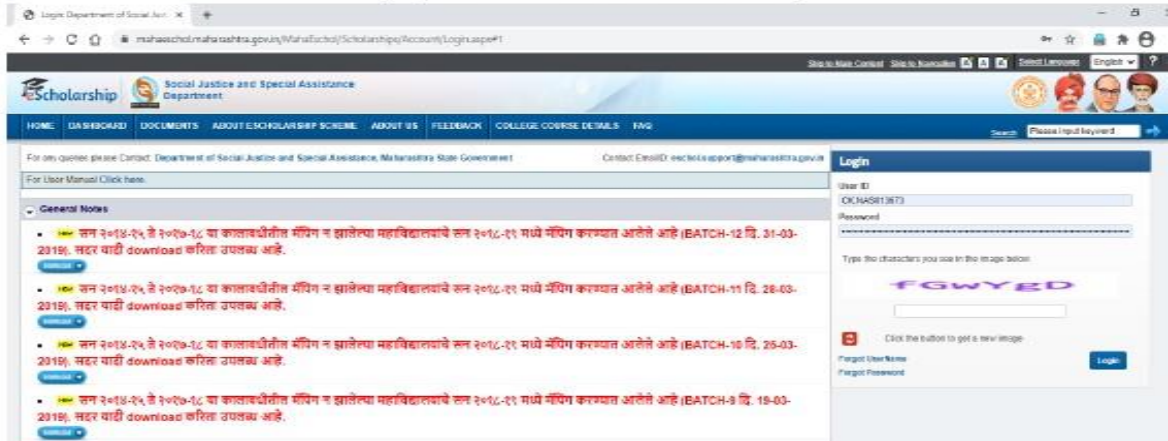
Login Department of Social Jus ×

mahaeschol.maharashtra.gov.in/MahaEschol/Scholarships/Account/Login.aspx#1

Skip to Main Content Skip to Navigation A A A Select Language English ?

Scholarship Social Justice and Special Assistance Department

HOME DASHBOARD DOCUMENTS ABOUT ESCHOLARSHIP SCHEME ABOUT US FEEDBACK COLLEGE COURSE DETAILS FAQ

Search Please input keyword

For any queries please Contact: Department of Social Justice and Special Assistance, Maharashtra State Government Contact EmailID: escholsupport@maharashtra.gov.in

For User Manual Click here.

General Notes

New सन २०१४-१५ ते २०१७-१८ या कालावधीतील मॅपिंग न झालेल्या महाविद्यालयाचे सन २०१८-१९ मध्ये मॅपिंग करण्यात आलेले आहे (BATCH-12 दि. 31-03-2019). सदर यादी download करिता उपलब्ध आहे.

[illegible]

New सन २०१४-१५ ते २०१७-१८ या कालावधीतील मॅपिंग न झालेल्या महाविद्यालयाचे सन २०१८-१९ मध्ये मॅपिंग करण्यात आलेले आहे (BATCH-11 दि. 28-03-2019). सदर यादी download करिता उपलब्ध आहे.

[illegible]

New सन २०१४-१५ ते २०१७-१८ या कालावधीतील मॅपिंग न झालेल्या महाविद्यालयाचे सन २०१८-१९ मध्ये मॅपिंग करण्यात आलेले आहे (BATCH-10 दि. 26-03-2019). सदर यादी download करिता उपलब्ध आहे.

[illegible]

New सन २०१४-१५ ते २०१७-१८ या कालावधीतील मॅपिंग न झालेल्या महाविद्यालयाचे सन २०१८-१९ मध्ये मॅपिंग करण्यात आलेले आहे (BATCH-9 दि. 19-03-2019). सदर यादी download करिता उपलब्ध आहे.

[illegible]

Login

User ID
CKNAS813673
Password

Type the characters you see in the image below

FGwYgD

Click the button to get a new image

Forgot UserName
Forgot Password
Login